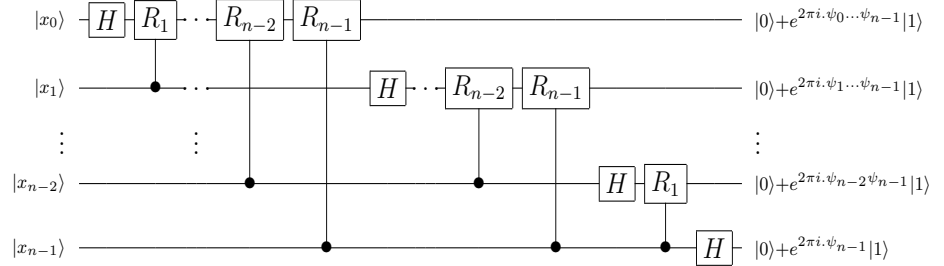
$|x_0\rangle$ $H$ $R_1$ $\cdots$ $R_{n-2}$ $R_{n-1}$ $|0\rangle + e^{2\pi i.\psi_0 \cdots \psi_{n-1}}|1\rangle$

$|x_1\rangle$ $\cdots$ $H$ $\cdots$ $R_{n-2}$ $R_{n-1}$ $|0\rangle + e^{2\pi i.\psi_1 \cdots \psi_{n-1}}|1\rangle$

$\vdots$ $\vdots$ $\vdots$

$|x_{n-2}\rangle$ $H$ $R_1$ $|0\rangle + e^{2\pi i.\psi_{n-2}\psi_{n-1}}|1\rangle$

$|x_{n-1}\rangle$ $H$ $|0\rangle + e^{2\pi i.\psi_{n-1}}|1\rangle$